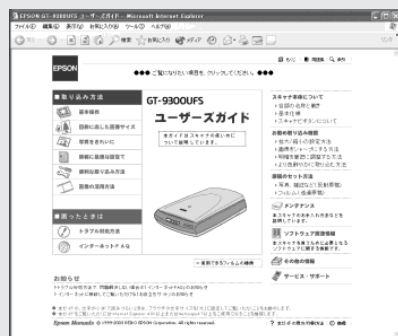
EPSON GT-9300UFS ユーザーズガイド - Microsoft Internet Explorer

ファイル(F) 編集(E) 表示(V) お気に入り(A) ツール(T) ヘルプ(H)

戻る 検索 お気に入り メディア

目次 用語集 索引

EPSON

●●● ご覧になりたい項目を、クリックしてください。●●●

■取り込み方法

基本操作

目的に応じた画像サイズ

写真をきれいに

目的に最適な設定で

便利な取り込み方法

画像の活用方法

GT-9300UFS

ユーザーズガイド

本ガイドはスキャナの使い方について説明しています。

スキャナ本体について

・各部の名称と働き

・基本仕様

・スキャナボタンについて

お使い前の準備

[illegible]

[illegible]

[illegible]

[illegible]

メンテナンス

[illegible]

ソフトウェア画面情報

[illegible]

その他の情報

サービス・サポート

■困ったときは

トラブル対処方法

インターネットFAQ

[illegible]

お知らせ

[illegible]

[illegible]

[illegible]

Epson Manuals © 1999-2003 SEIKO EPSON Corporation. All rights reserved.

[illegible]